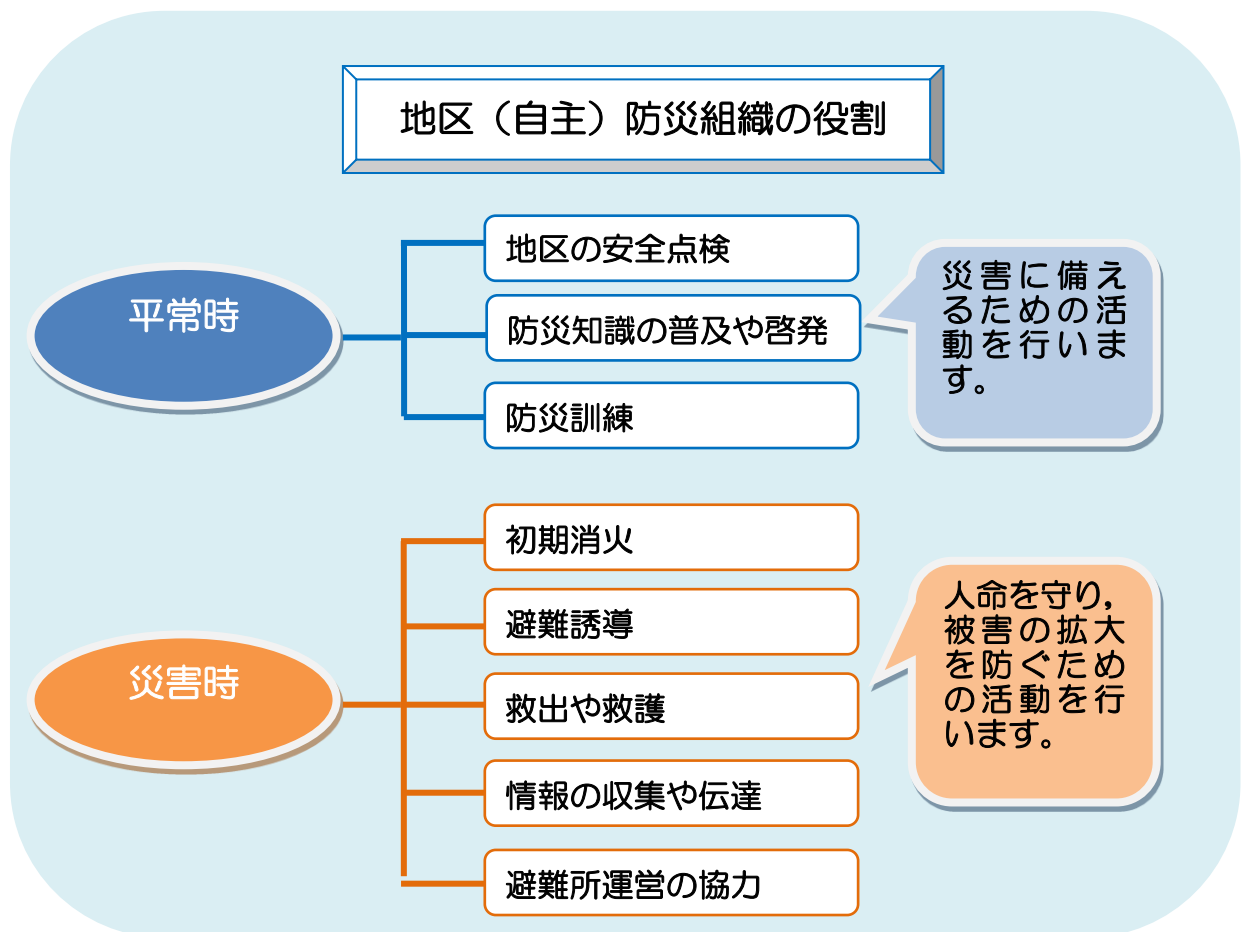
地区（自主）防災組織の役割

平常時

地区の安全点検

防災知識の普及や啓発

防災訓練

災害に備えるための活動を行います。

災害時

初期消火

避難誘導

救出や救護

情報の収集や伝達

避難所運営の協力

人命を守り，被害の拡大を防ぐための活動を行います。